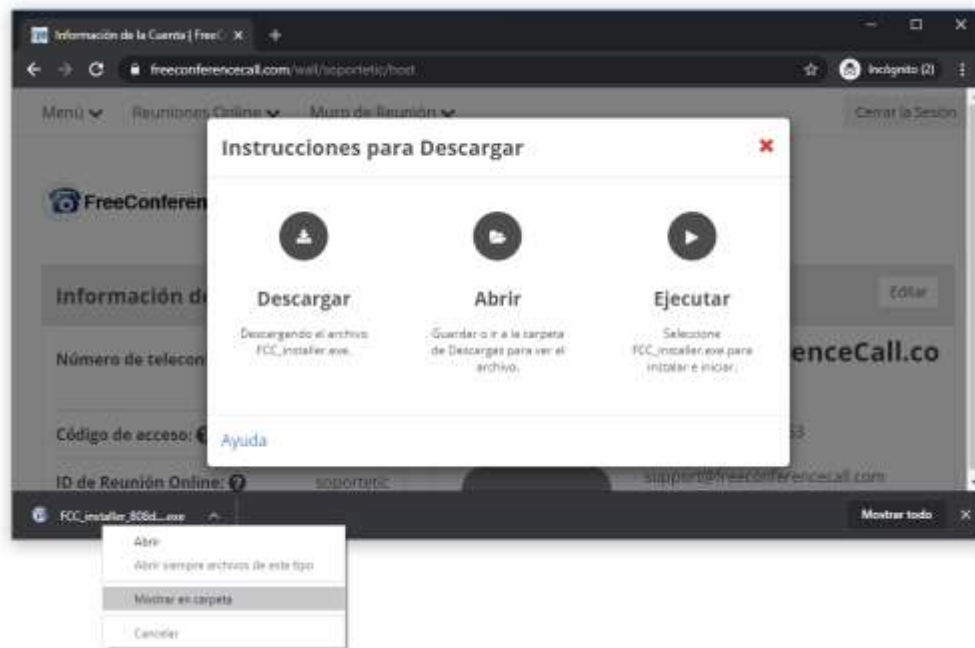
Información de la Cuenta | FreeC ×
freeconferencecall.com/wall/soportetic/host
Incógnito (2)

Menú Reuniones Online Muro de Reunión
Cerrar la Sesión

FreeConferen

Información d
Editar

Número de telecon
enceCall.co

Código de acceso:
53

ID de Reunión Online:
soportetic
support@freeconferencecall.com

Instrucciones para Descargar

Descargar
Descargando el archivo FCC_installer.exe.

Abrir
Guardar o ir a la carpeta de Descargas para ver el archivo.

Ejecutar
Seleccione FCC_installer.exe para instalar e iniciar.

Ayuda

FCC_installer_808d....exe
Mostrar todo

Abrir
Abrir siempre archivos de este tipo
Mostrar en carpeta
Cancelar